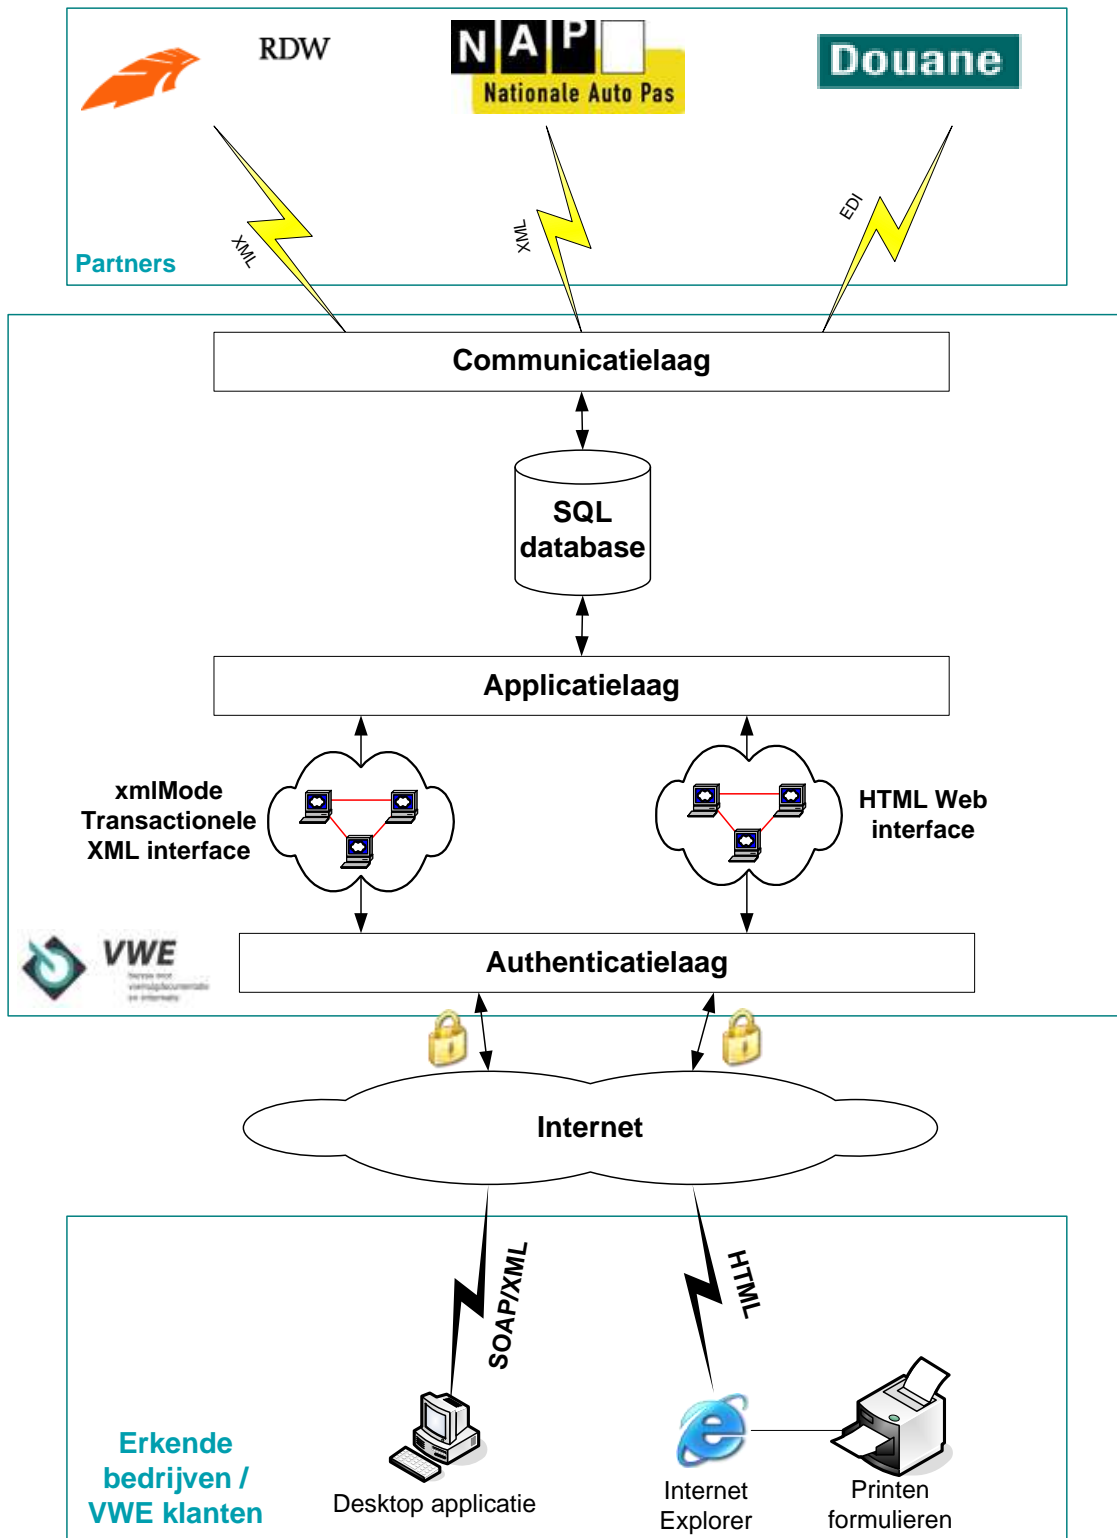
RDW

N A P
Nationale Auto Pas

Douane

XML

XML

EDI

Partners

Communicatielaag

SQL database

Applicatielaag

xmlMode Transactionele XML interface

HTML Web interface

VWE

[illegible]

Authenticatielaag

Internet

SOAP/XML

HTML

Erkende bedrijven / VWE klanten

Desktop applicatie

Internet Explorer

Printen formulieren